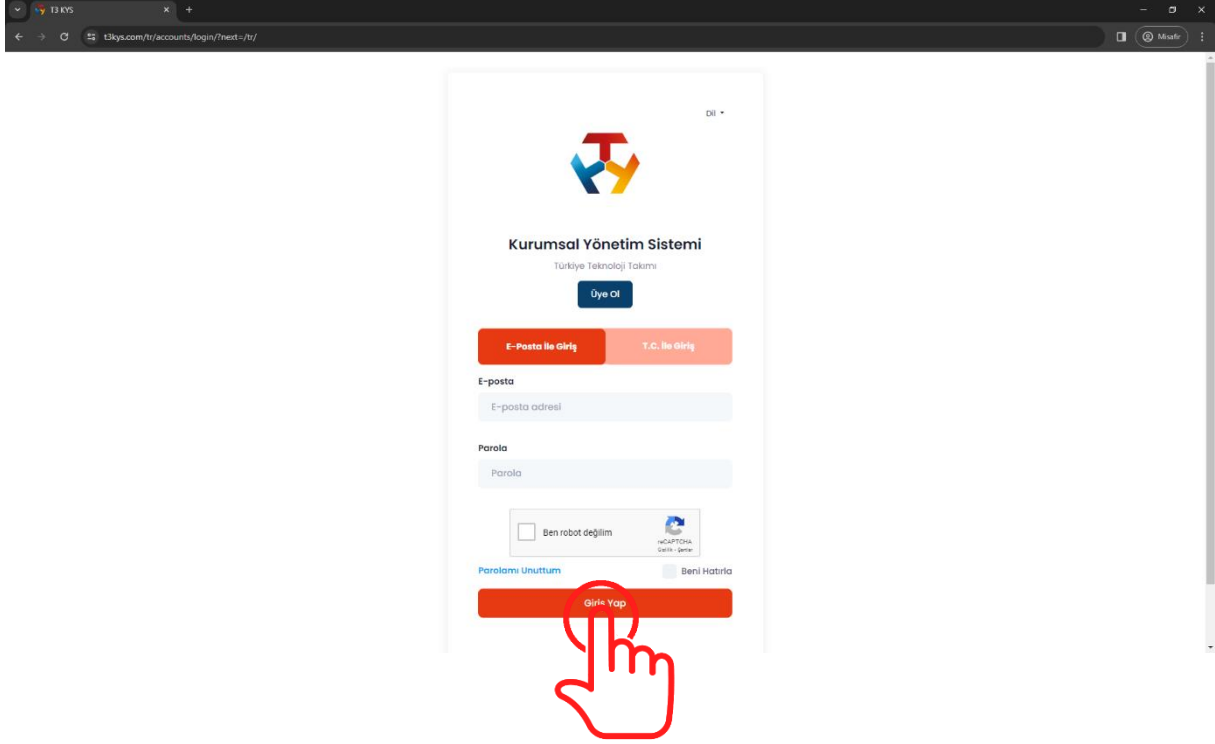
T3 KYS

t3kys.com/tr/accounts/login/?next=/tr/

Misafir

Dil

Kurumsal Yönetim Sistemi

Türkiye Teknoloji Takımı

Üye Ol

E-Posta İle Giriş

T.C. İle Giriş

E-posta

E-posta adresi

Parola

Parola

Ben robot değilim

reCAPTCHA
Gizlilik - Şartlar

Parolamı Unuttum

Beni Hatırla

Giriş Yap